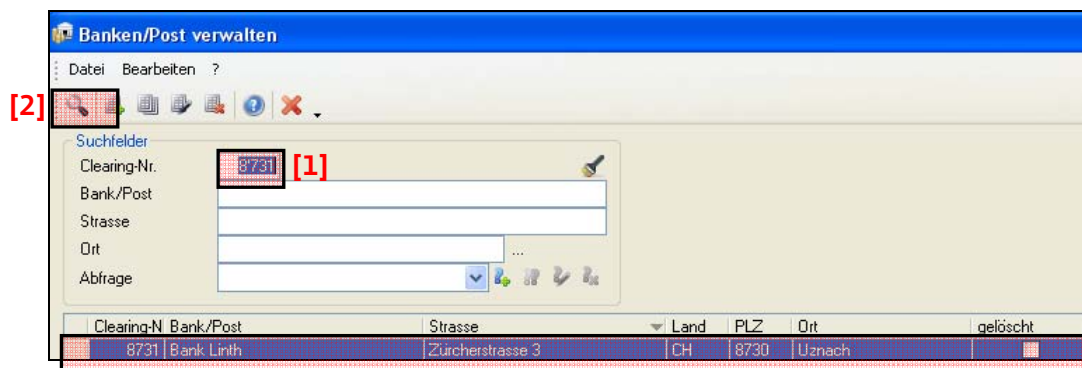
Banken/Post verwalten

Datei Bearbeiten ?

[2]

Suchfelder

Clearing-Nr. 8731 [1]

Bank/Post

Strasse

Ort ...

Abfrage

| Clearing-N | Bank/Post | Strasse | Land | PLZ | Ort | gelöscht |
|---|---|---|---|---|---|---|
| 8731 | Bank Linth | Zürcherstrasse 3 | CH | 8730 | Uznach | |